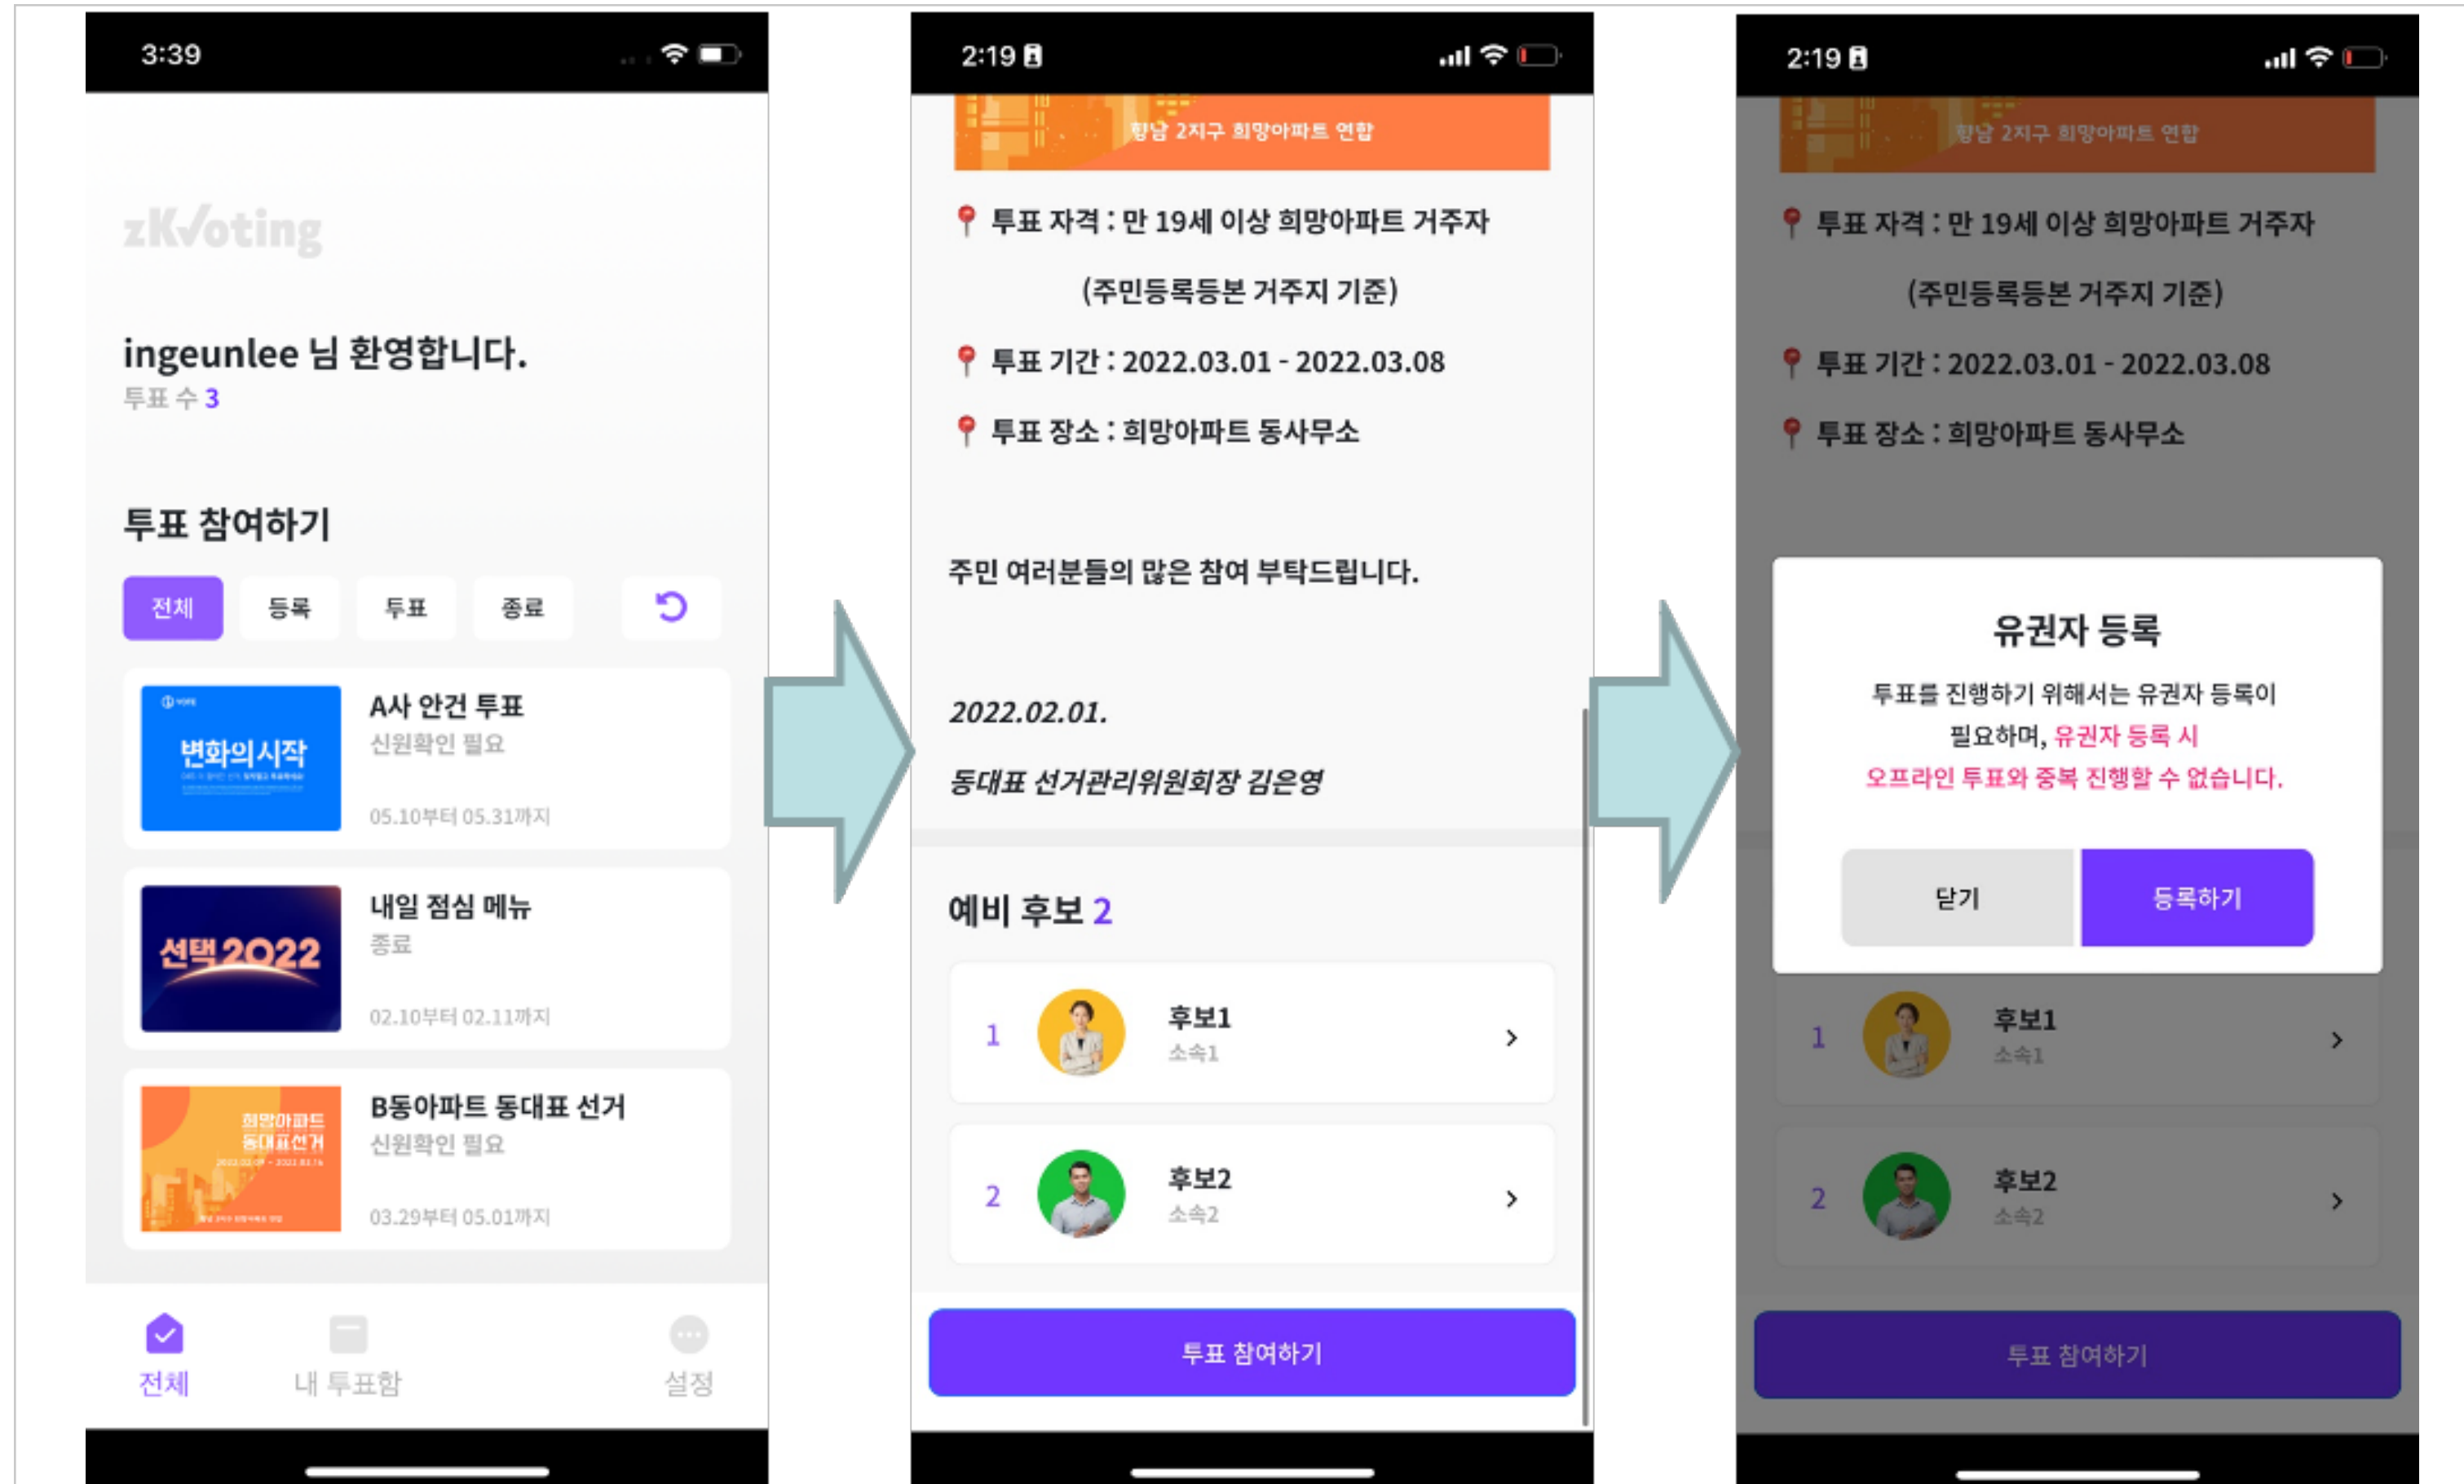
3:39

zKVoting

ingeunlee 님 환영합니다.
투표 수 3

투표 참여하기

전체 등록 투표 종료

변화의시작

A사 안건 투표
신원확인 필요
05.10부터 05.31까지

선택2022

내일 점심 메뉴
종료
02.10부터 02.11까지

희망아파트 동대표선거

B동아파트 동대표 선거
신원확인 필요
03.29부터 05.01까지

전체 내 투표함 설정

2:19

향남 2지구 희망아파트 연합

투표 자격 : 만 19세 이상 희망아파트 거주자
(주민등록등본 거주지 기준)

투표 기간 : 2022.03.01 - 2022.03.08

투표 장소 : 희망아파트 동사무소

주민 여러분들의 많은 참여 부탁드립니다.

2022.02.01.

동대표 선거관리위원회장 김은영

예비 후보 2

1 후보1
소속1

2 후보2
소속2

투표 참여하기

2:19

향남 2지구 희망아파트 연합

투표 자격 : 만 19세 이상 희망아파트 거주자
(주민등록등본 거주지 기준)

투표 기간 : 2022.03.01 - 2022.03.08

투표 장소 : 희망아파트 동사무소

유권자 등록

투표를 진행하기 위해서는 유권자 등록이 필요하며, 유권자 등록 시 오프라인 투표와 중복 진행할 수 없습니다.

닫기 등록하기

1 후보1
소속1

2 후보2
소속2

투표 참여하기